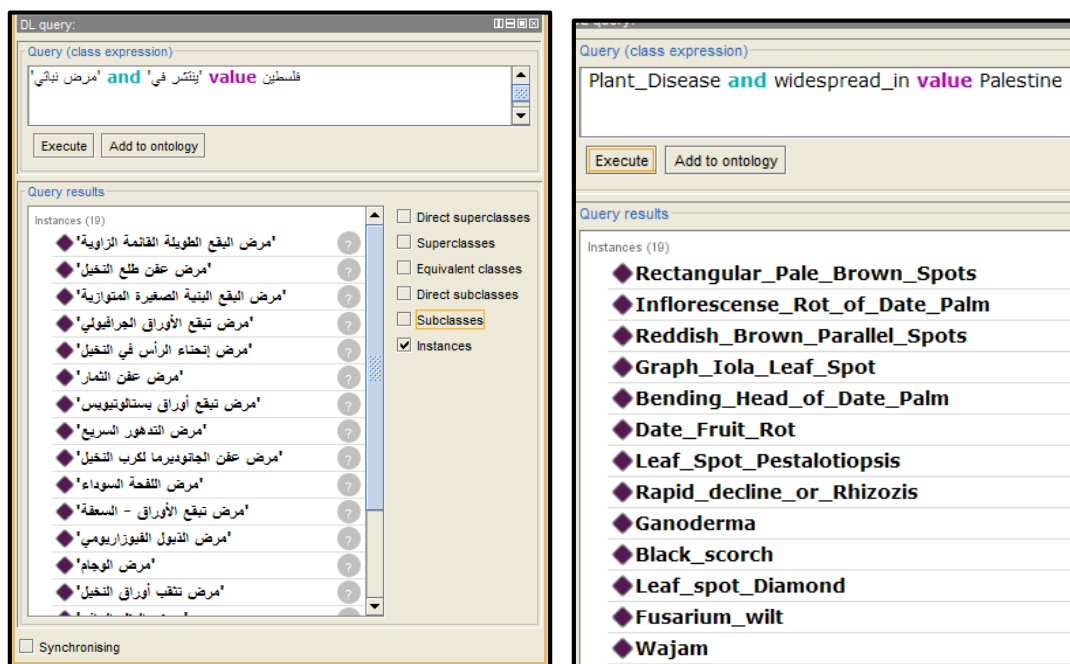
DL query:

Query (class expression)

'مرض نباتي' and 'ينتشر في' value فلسطين

Execute | Add to ontology

Query results

Instances (19)

'مرض البقع الطويلة القائمة الزاوية'
'مرض عفن طلع النخيل'
'مرض البقع البنية الصغيرة المتوازية'
'مرض تبقع الأوراق الجرافيولي'
'مرض إنحناء الرأس في النخيل'
'مرض عفن الثمار'
'مرض تبقع أوراق بستالوتيوبس'
'مرض التدهور السريع'
'مرض عفن الجانوديرما لكرب النخيل'
'مرض اللفحة السوداء'
'مرض تبقع الأوراق - السعفة'
'مرض الذبول الفيوزاريومي'
'مرض الوجام'
'مرض تثقب أوراق النخيل'
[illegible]

Direct superclasses
Superclasses
Equivalent classes
Direct subclasses
Subclasses
Instances

Synchronising

Query (class expression)

Plant_Disease and widespread_in value Palestine

Execute | Add to ontology

Query results

Instances (19)

Rectangular_Pale_Brown_Spots
Inflorescense_Rot_of_Date_Palm
Reddish_Brown_Parallel_Spots
Graph_Iola_Leaf_Spot
Bending_Head_of_Date_Palm
Date_Fruit_Rot
Leaf_Spot_Pestalotiopsis
Rapid_decline_or_Rhizozis
Ganoderma
Black_scorch
Leaf_spot_Diamond
Fusarium_wilt
Wajam